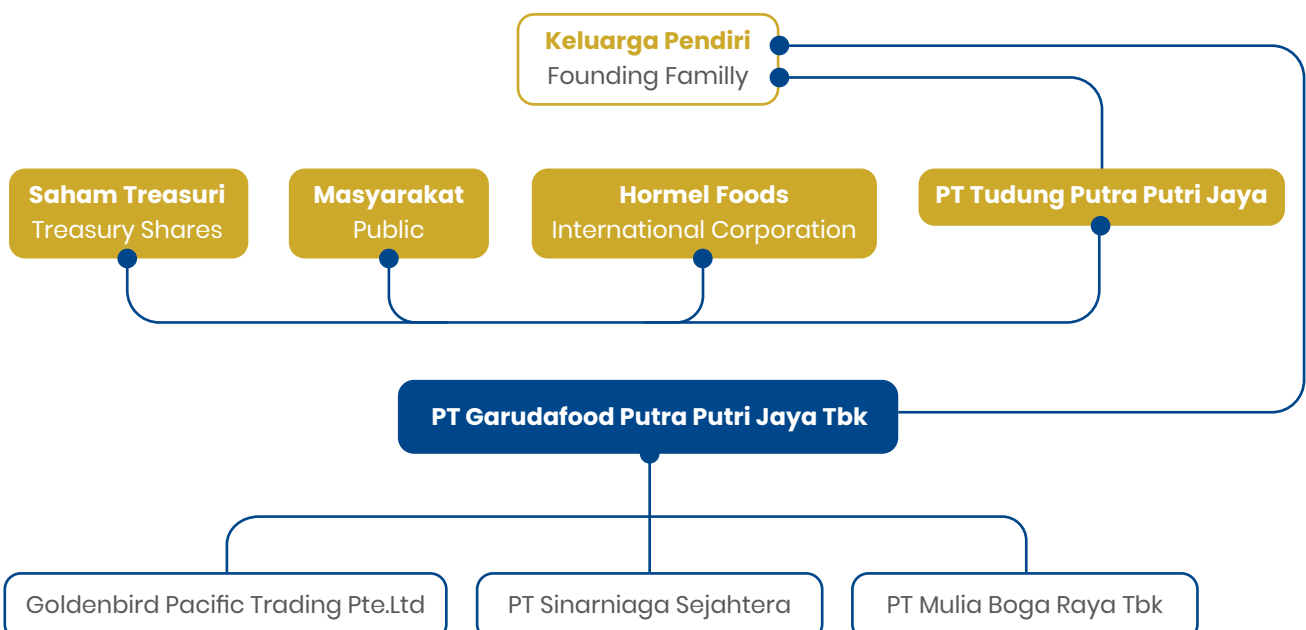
Keluarga Pendiri
Founding Familly

Saham Treasuri
Treasury Shares

Masyarakat
Public

Hormel Foods
International Corporation

PT Tudung Putra Putri Jaya

PT Garudafood Putra Putri Jaya Tbk

Goldenbird Pacific Trading Pte.Ltd

PT Sinarniaga Sejahtera

PT Mulia Boga Raya Tbk